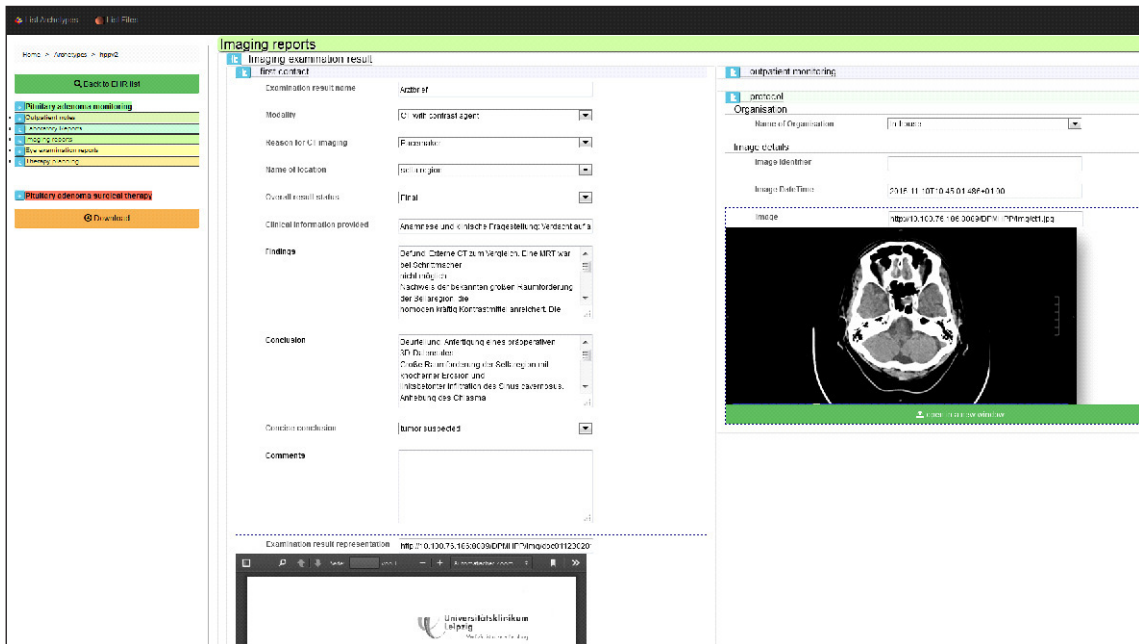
List Archetypes   List Files

Home > Archetypes > hppv2

Back to EHR list

Pituitary adenoma monitoring
Outpatient notes
Laboratory Reports
Imaging reports
Eye examination reports
Therapy planning

Pituitary adenoma surgical therapy

Download

Imaging reports
Imaging examination result
first contact

Examination result name	Arztbrief
Modality	CT with contrast agent
Reason for CT imaging	Bildbefunde
Name of location	sella region
Overall result status	Final
Clinical information provided	Anamnese und klinische Fragestellung: Verdacht auf a
Findings	Befund: Externe CT zum Vergleich. Eine MRT war bei Schrittmacher nicht möglich. Nachweis der bekannten großen Raumforderung der Sellaregion, die homogen kräftig Kontrastmittel anreichert. Die
Conclusion	Beurteilung: Anfertigung eines präoperativen 3D-Datensatzes. Große Raumforderung der Sellaregion mit knöcherner Erosion und infiltrativer Infiltration des Sinus cavernosus. Anhebung des Chiasma
Concise conclusion	tumor suspected
Comments

Examination result representation	http://10.130.75.165/0039/DPM/IFP/mg/doc01123C20

Seite

Universitätsklinikum Leipzig
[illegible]

outpatient monitoring

protocol
Organisation
Name of Organisation	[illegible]
Image details
Image Identifier
Image Date/Time	2016-11-10T10:45:01.486+01:00
Image	http://10.130.75.165/0039/DPM/IFP/mg/ct1.jpg

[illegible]